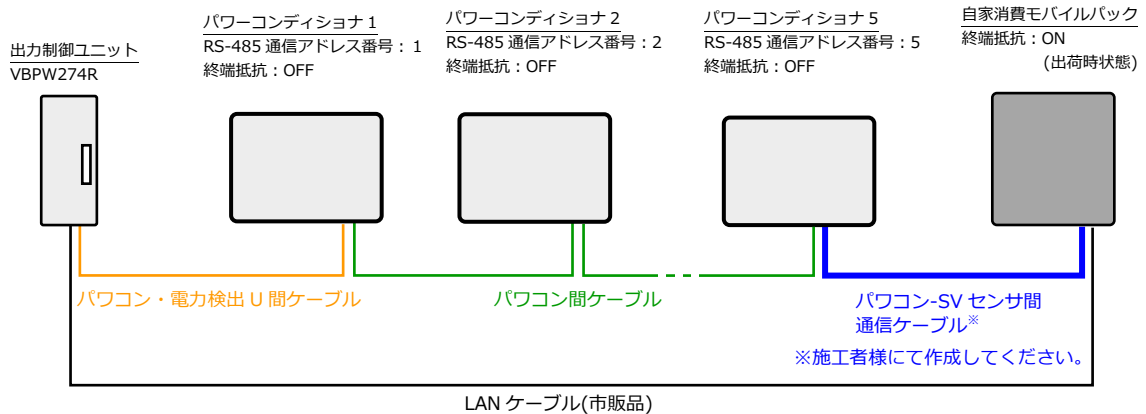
出力制御ユニット
VBPW274R

パワーコンディショナ 1
RS-485 通信アドレス番号：1
終端抵抗：OFF

パワーコンディショナ 2
RS-485 通信アドレス番号：2
終端抵抗：OFF

パワーコンディショナ 5
RS-485 通信アドレス番号：5
終端抵抗：OFF

自家消費モバイルパック
終端抵抗：ON
（出荷時状態）

パワコン・電力検出 U 間ケーブル

パワコン間ケーブル

パワコン-SV センサ間
通信ケーブル※

※施工者様にて作成してください。

LAN ケーブル(市販品)